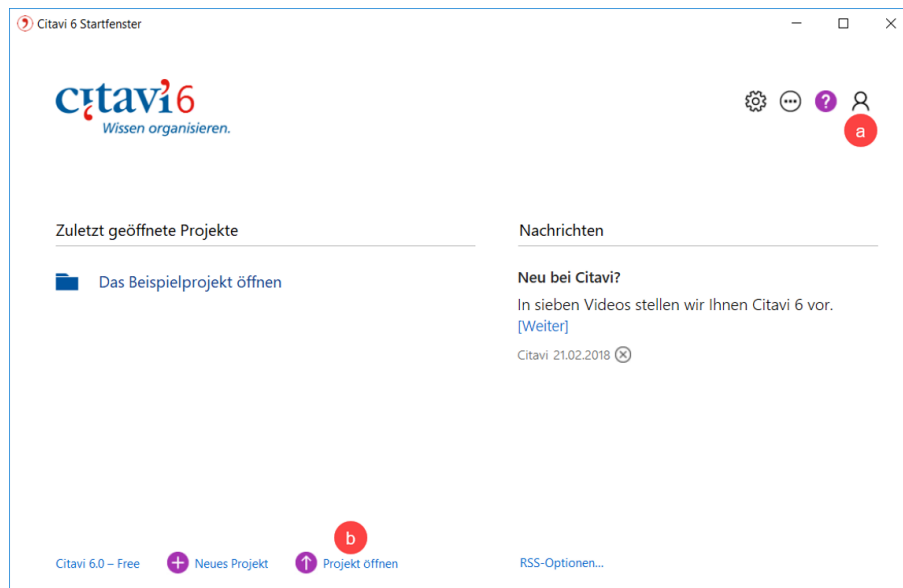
Citavi 6 Startfenster

citavi 6
Wissen organisieren.

a

Zuletzt geöffnete Projekte

Das Beispielprojekt öffnen

Nachrichten

Neu bei Citavi?

In sieben Videos stellen wir Ihnen Citavi 6 vor.
[Weiter]

Citavi 21.02.2018

b

Citavi 6.0 – Free

Neues Projekt

Projekt öffnen

RSS-Optionen...